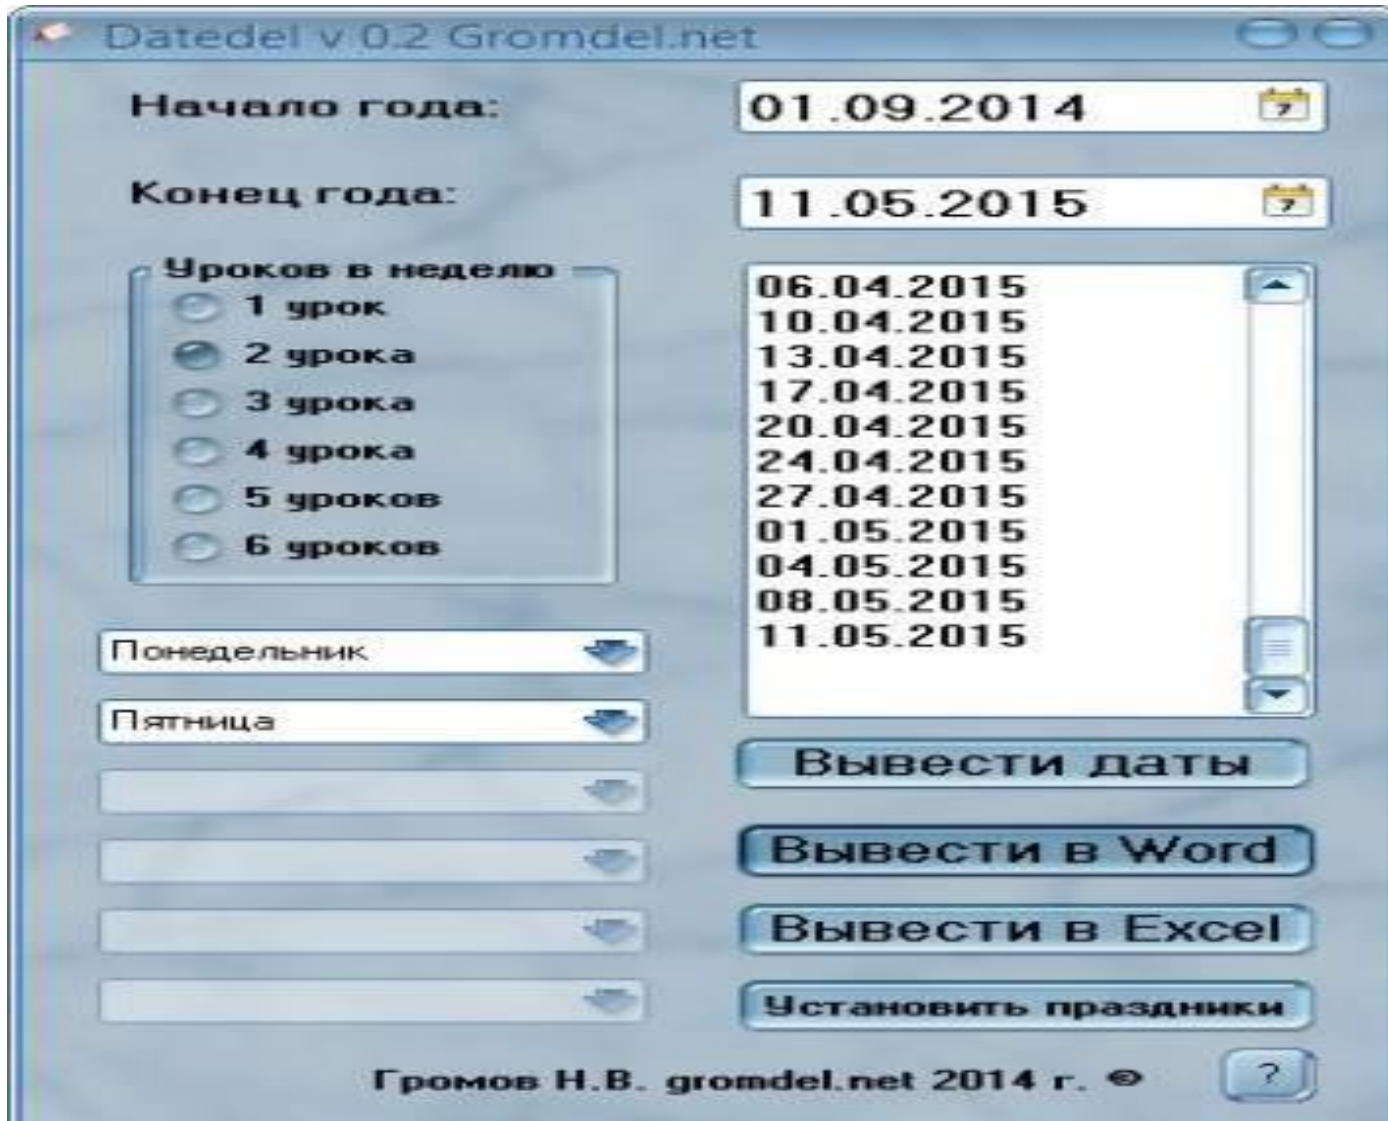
Datedel v 0.2 Gromdel.net

Начало года: 01.09.2014

Конец года: 11.05.2015

Уроков в неделю
1 урок
2 урока
3 урока
4 урока
5 уроков
6 уроков

06.04.2015
10.04.2015
13.04.2015
17.04.2015
20.04.2015
24.04.2015
27.04.2015
01.05.2015
04.05.2015
08.05.2015
11.05.2015

Понедельник
Пятница

Вывести даты
Вывести в Word
Вывести в Excel
Установить праздники

Громов Н.В. gromdel.net 2014 г. ©

?